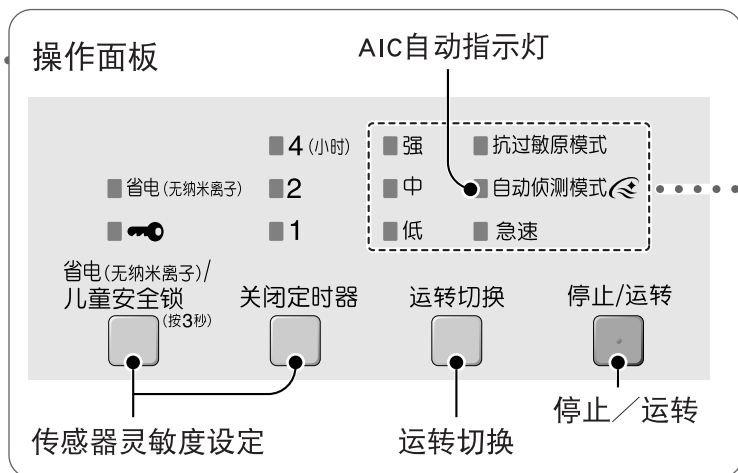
操作面板

AIC自动指示灯

4 (小时)
省电(无纳米离子) 2
1

强 抗过敏原模式
中 自动侦测模式
低 急速

省电(无纳米离子)/儿童安全锁 (按3秒)

关闭定时器

运转切换

停止/运转

传感器灵敏度设定

运转切换

停止/运转